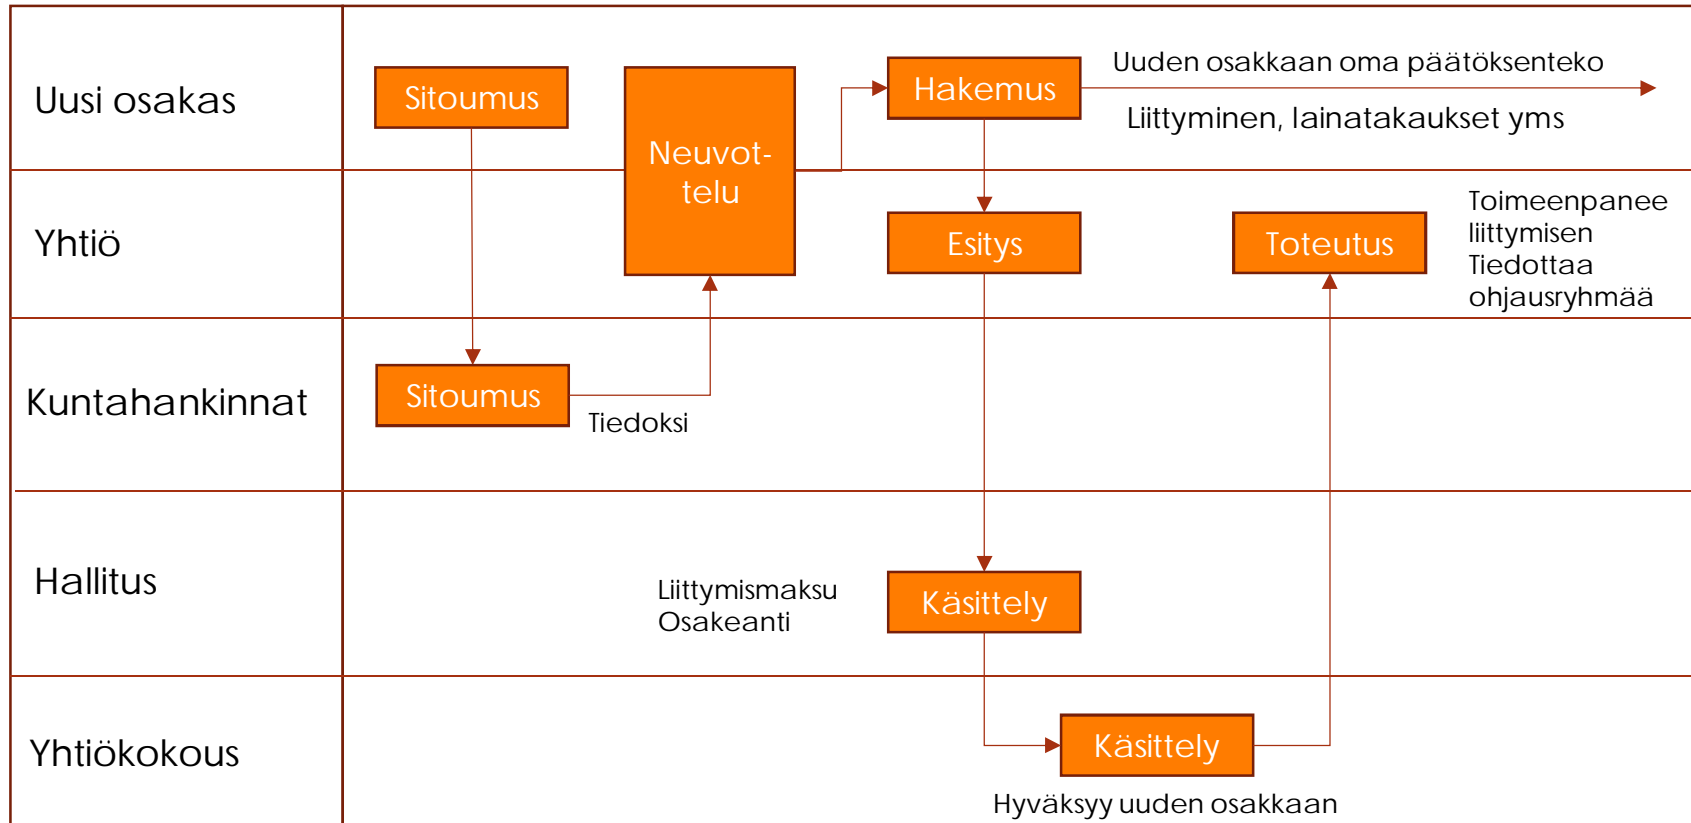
Uusi osakas

Sitoumus

Neuvottelu

Hakemus

Uuden osakkaan oma päätöksenteko

Liittyminen, lainatakaukset yms

Yhtiö

Esitys

Toteutus

Toimeenpanee liittymisen Tiedottaa ohjausryhmää

Kuntahankinnat

Sitoumus

Tiedoksi

Hallitus

Liittymismaksu Osakeanti

Käsittely

Yhtiökokous

Käsittely

Hyväksyy uuden osakkaan